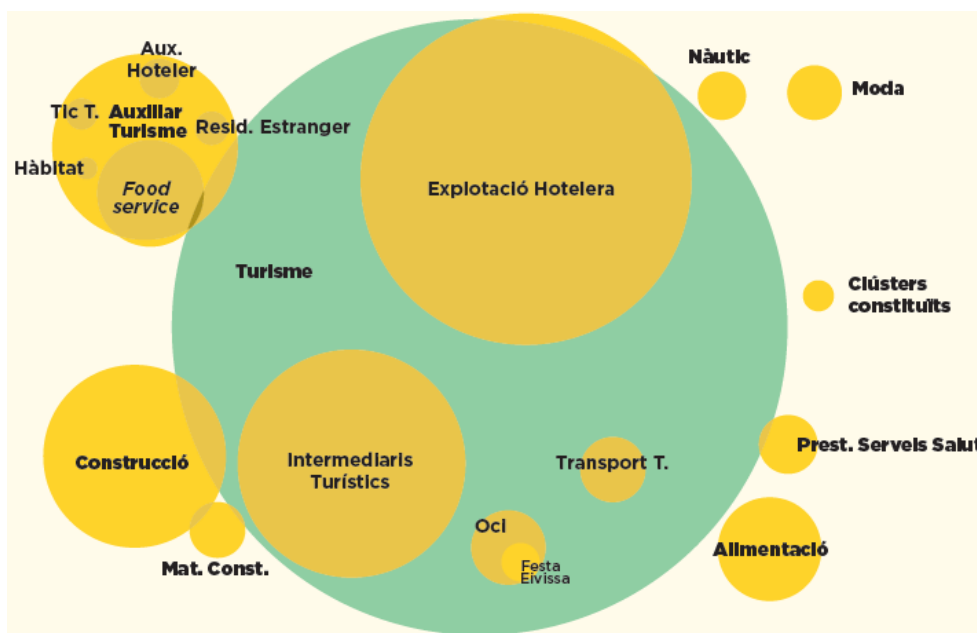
Aux. Hoteler

Tic T.

Auxiliar Turisme

Resid. Estranger

Hàbitat

Food service

Explotació Hotelera

Nàutic

Moda

Turisme

Clústers constituïts

Construcció

Intermediaris Turístics

Transport T.

Prest. Serveis Salut

Oci

Festa Eivissa

Alimentació

Mat. Const.